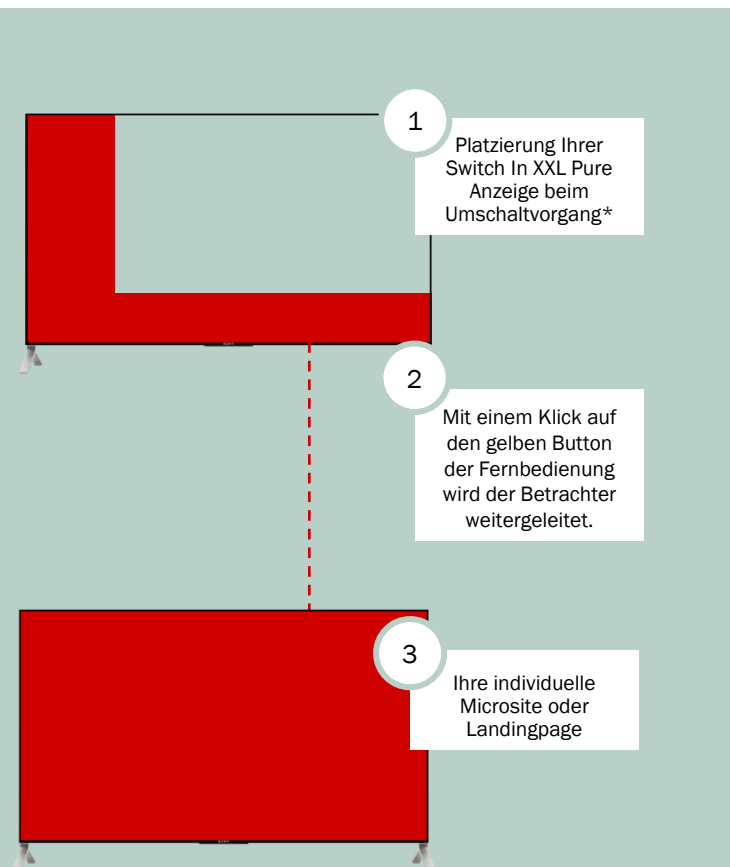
1

Platzierung Ihrer Switch In XXL Pure Anzeige beim Umschaltvorgang*

2

Mit einem Klick auf den gelben Button der Fernbedienung wird der Betrachter weitergeleitet.

3

Ihre individuelle Microsite oder Landingpage